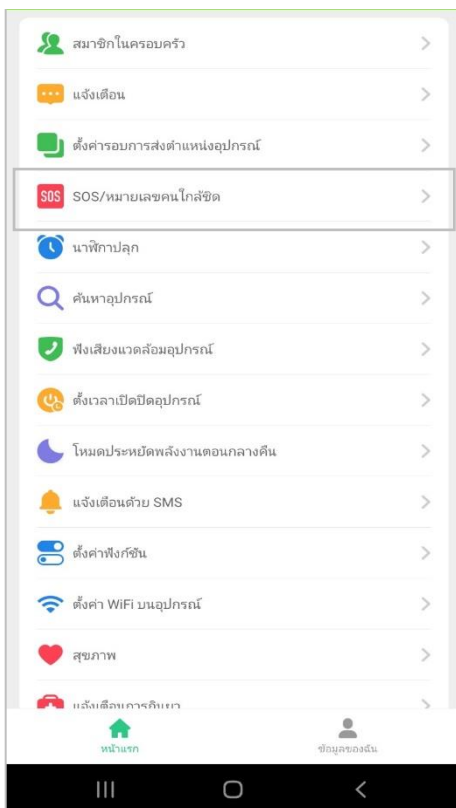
สมาชิกในครอบครัว
แจ้งเตือน
ตั้งค่ารอบการส่งตำแหน่งอุปกรณ์
SOS SOS/หมายเลขคนใกล้ชิด
นาฬิกาปลุก
ค้นหาอุปกรณ์
ฟังเสียงแวดล้อมอุปกรณ์
ตั้งเวลาเปิดปิดอุปกรณ์
โหมดประหยัดพลังงานตอนกลางคืน
แจ้งเตือนด้วย SMS
ตั้งค่าฟังก์ชัน
ตั้งค่า WiFi บนอุปกรณ์
สุขภาพ
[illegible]
หน้าแรก
ข้อมูลของฉัน